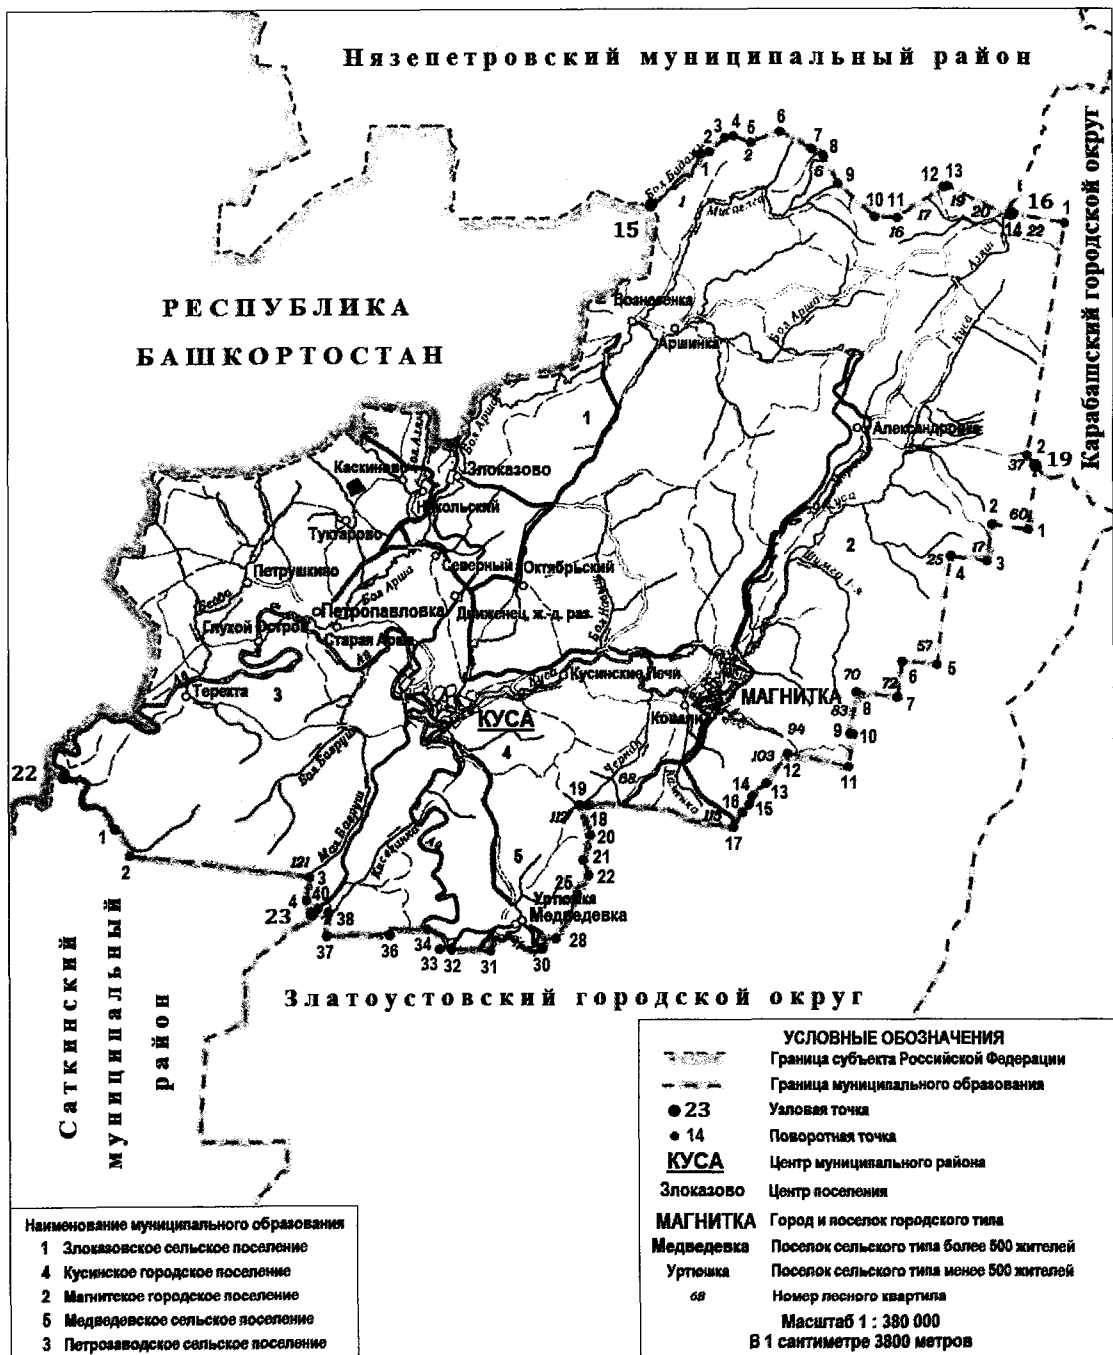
Нязепетровский муниципальный район

Карабашский городской округ

РЕСПУБЛИКА БАШКОРТОСТАН

Саткинский муниципальный район

Златоустовский городской округ

15 16 19 22 23

1 2 3 4 5 6 7 8 9 10 11 12 13 14 1 2 3 4 5 6 7 8 9 10 11 12 13 14 15 16 17 18 19 20 21 22 25 28 30 31 32 33 34 36 37 38 40 1 2 3 4

Возвиженка
Аршинка
Александровка
Злоказово
Каскиново
Никольский
Тукгарово
Петрушкино
Северный
Октябрьский
Петропавловка
Глухой Остров
Старая Арша
Движенец, ж.-д. раз.
Кусинские Печи
Теректа
КУСА
МАГНИТКА
Ковали
Урпешка
Медведевка

Бол. Байдаш
Бол. Арша
Бол. Арша
Куса
Бол. Бакаун
Мал. Багруш
Арша

1 2 3 4 5

17 16 19 20 22 37 60 17 25 57 70 72 83 94 103 113 112 68 121

УСЛОВНЫЕ ОБОЗНАЧЕНИЯ
Граница субъекта Российской Федерации
Граница муниципального образования
●23 Узловая точка
● 14 Поворотная точка
КУСА Центр муниципального района
Злоказово Центр поселения
МАГНИТКА Город и поселок городского типа
Медведевка Поселок сельского типа более 500 жителей
Урпешка Поселок сельского типа менее 500 жителей
68 Номер лесного квартала
Масштаб 1 : 380 000
В 1 сантиметре 3800 метров

Наименование муниципального образования
1 Злоказовское сельское поселение
4 Кусинское городское поселение
2 Магнитское городское поселение
5 Медведевское сельское поселение
3 Петрозаводское сельское поселение